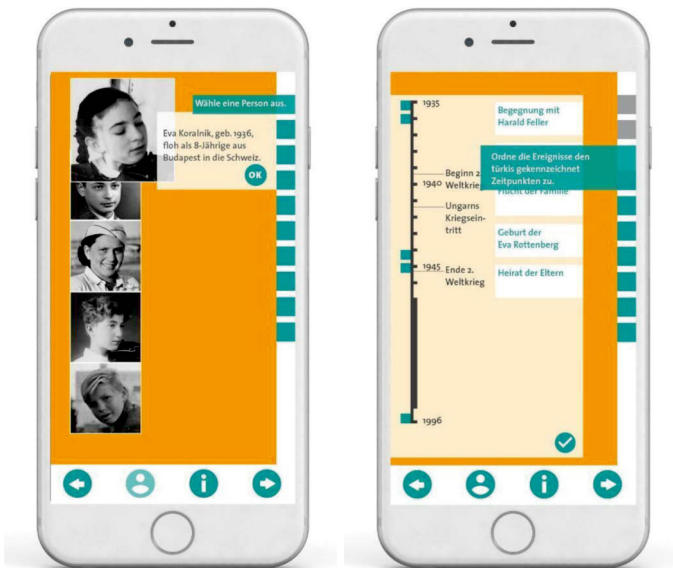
Wähle eine Person aus.

Eva Koralnik, geb. 1936, floh als 8-Jährige aus Budapest in die Schweiz.

OK

1935

Begegnung mit Harald Feller

Ordne die Ereignisse den türkis gekennzeichnet Zeitpunkten zu.

Beginn 2. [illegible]

1940 Weltkrieg

Flucht der Familie

Ungarns Kriegseintritt

Geburt der Eva Rottenberg

1945 Ende 2. Weltkrieg

Heirat der Eltern

1996